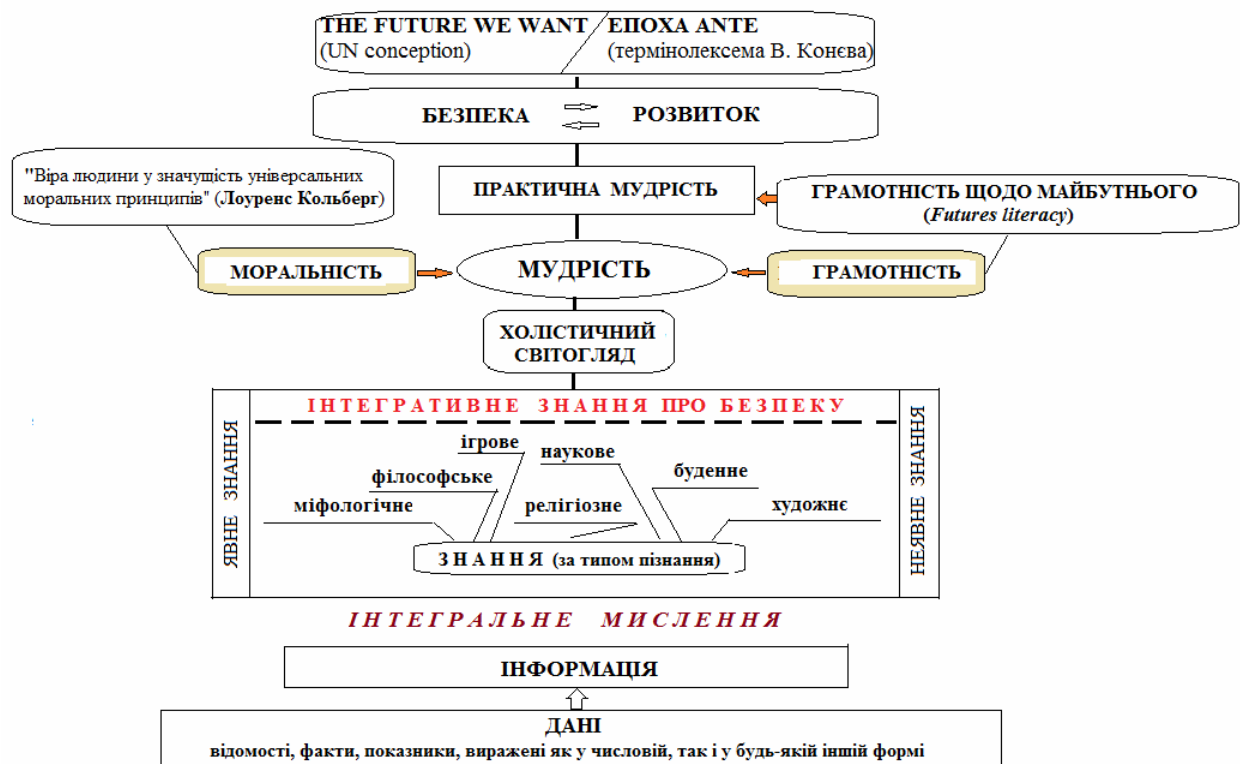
THE FUTURE WE WANT
(UN conception)

ЕПОХА ANTE
(термінолексема В. Конєва)

БЕЗПЕКА РОЗВИТОК

"Віра людини у значущість універсальних моральних принципів" (Лоуренс Кольберг)

ПРАКТИЧНА МУДРІСТЬ

ГРАМОТНІСТЬ ЩОДО МАЙБУТНЬОГО
(Futures literacy)

МОРАЛЬНІСТЬ

МУДРІСТЬ

ГРАМОТНІСТЬ

ХОЛІСТИЧНИЙ СВІТОГЛЯД

ЯВНЕ ЗНАННЯ

ІНТЕГРАТИВНЕ ЗНАННЯ ПРО БЕЗПЕКУ

НЕЯВНЕ ЗНАННЯ

ігрове

наукове

філософське

буденне

міфологічне

релігіозне

художнє

З Н А Н Н Я (за типом пізнання)

І Н Т Е Г Р А Л Ь Н Е М И С Л Е Н Н Я

ІНФОРМАЦІЯ

ДАНІ
відомості, факти, показники, виражені як у числовій, так і у будь-якій іншій формі